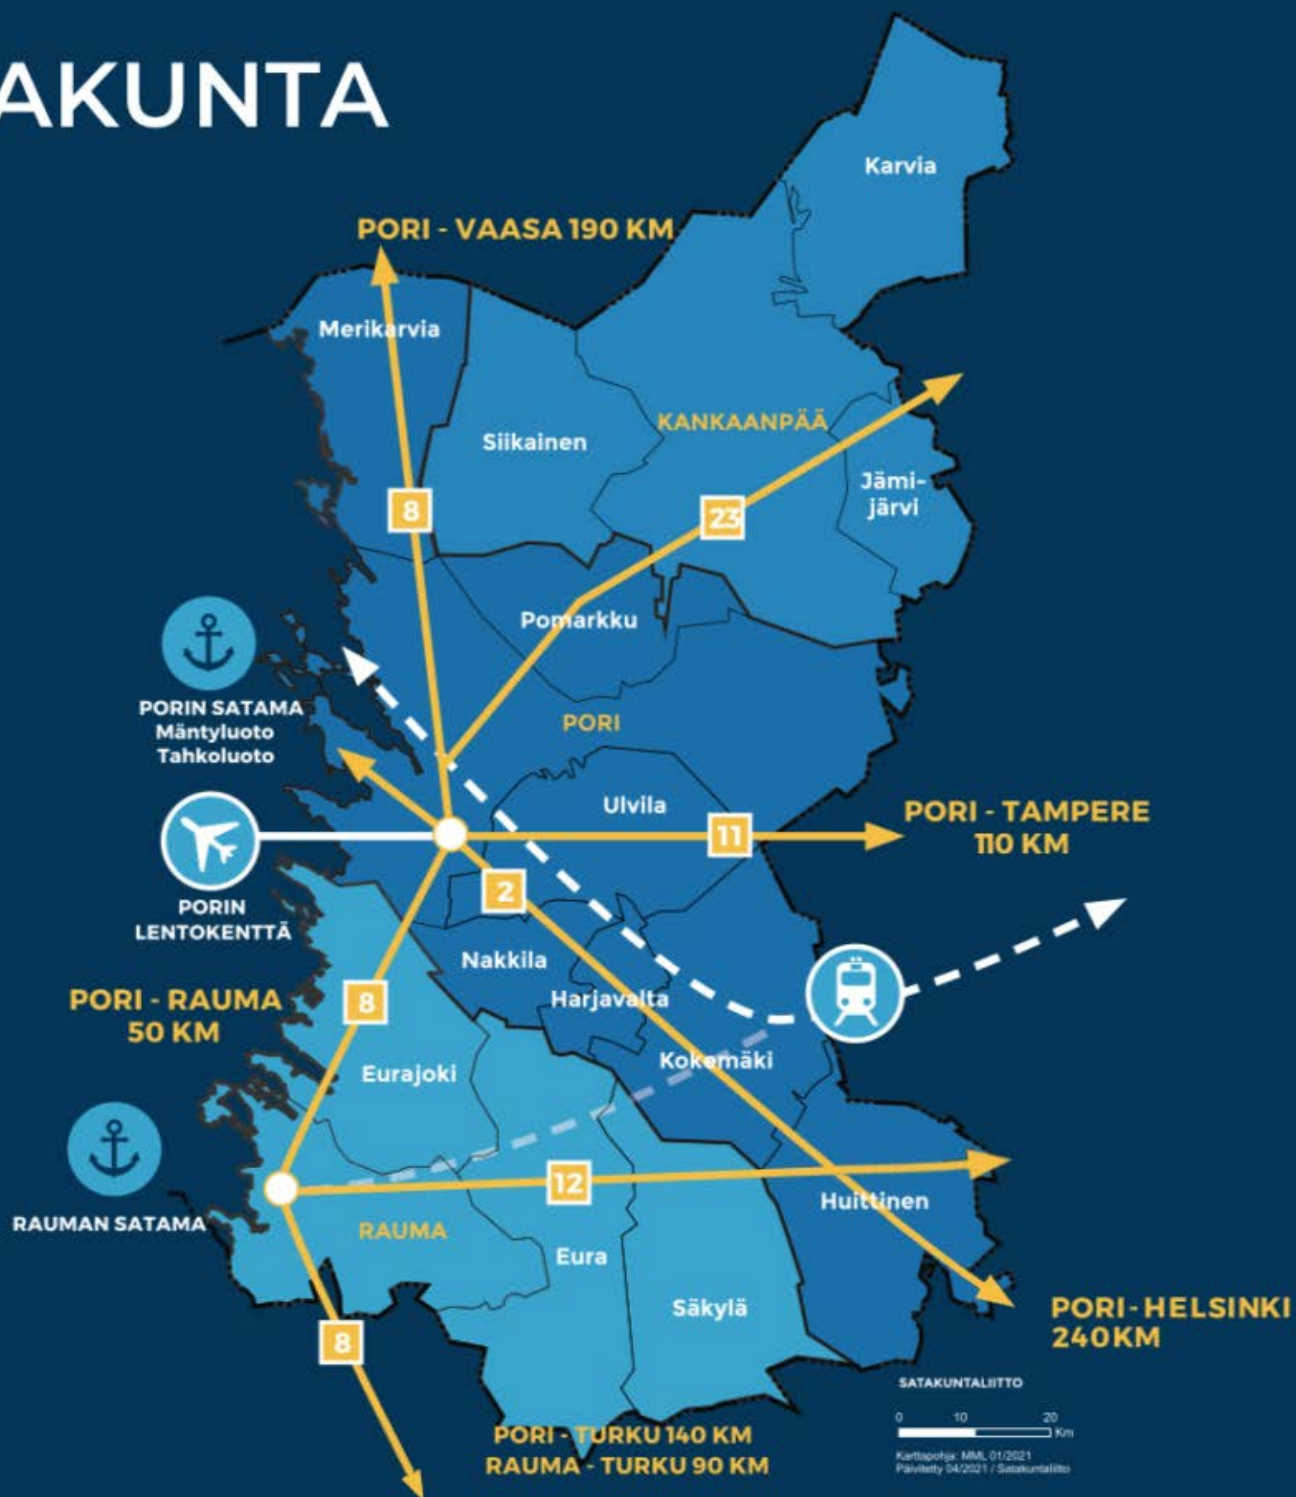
AKUNTA

PORI - VAASA 190 KM

Karvia

Merikarvia

Siikainen

KANKAANPÄÄ

Jämi-
järvi

8

23

Pomarkku

PORIN SATAMA
Mäntyluoto
Tahkoluoto

PORI

Ulvila

PORI - TAMPERE
110 KM

11

2

PORIN
LENTOKENTTÄ

Nakkila

PORI - RAUMA
50 KM

8

Harjavalta

Kokemäki

Eurajoki

12

RAUMAN SATAMA

RAUMA

Huittinen

Eura

Säkylä

8

PORI-HELSINKI
240KM

SATAKUNTALIITTO

0 10 20 Km

Karttapohja: MML 01/2021
Päivitetty 04/2021 / Satakuntaliitto

PORI - TURKU 140 KM
RAUMA - TURKU 90 KM